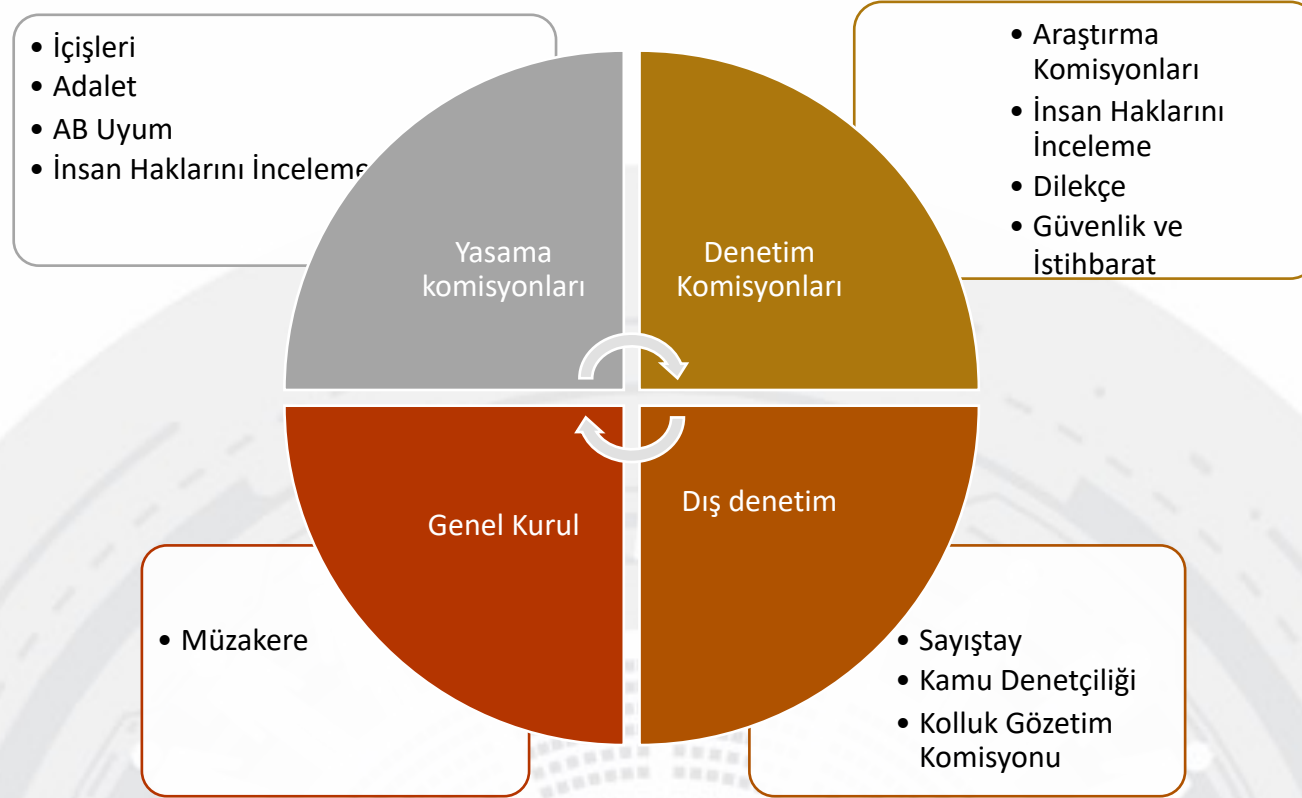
- İçişleri
- Adalet
- AB Uyum
- İnsan Haklarını İnceleme

- Araştırma Komisyonları
- İnsan Haklarını İnceleme
- Dilekçe
- Güvenlik ve İstihbarat

Yasama komisyonları

Denetim Komisyonları

Genel Kurul

Dış denetim

- Müzakere

- Sayıştay
- Kamu Denetçiliği
- Kolluk Gözetim Komisyonu